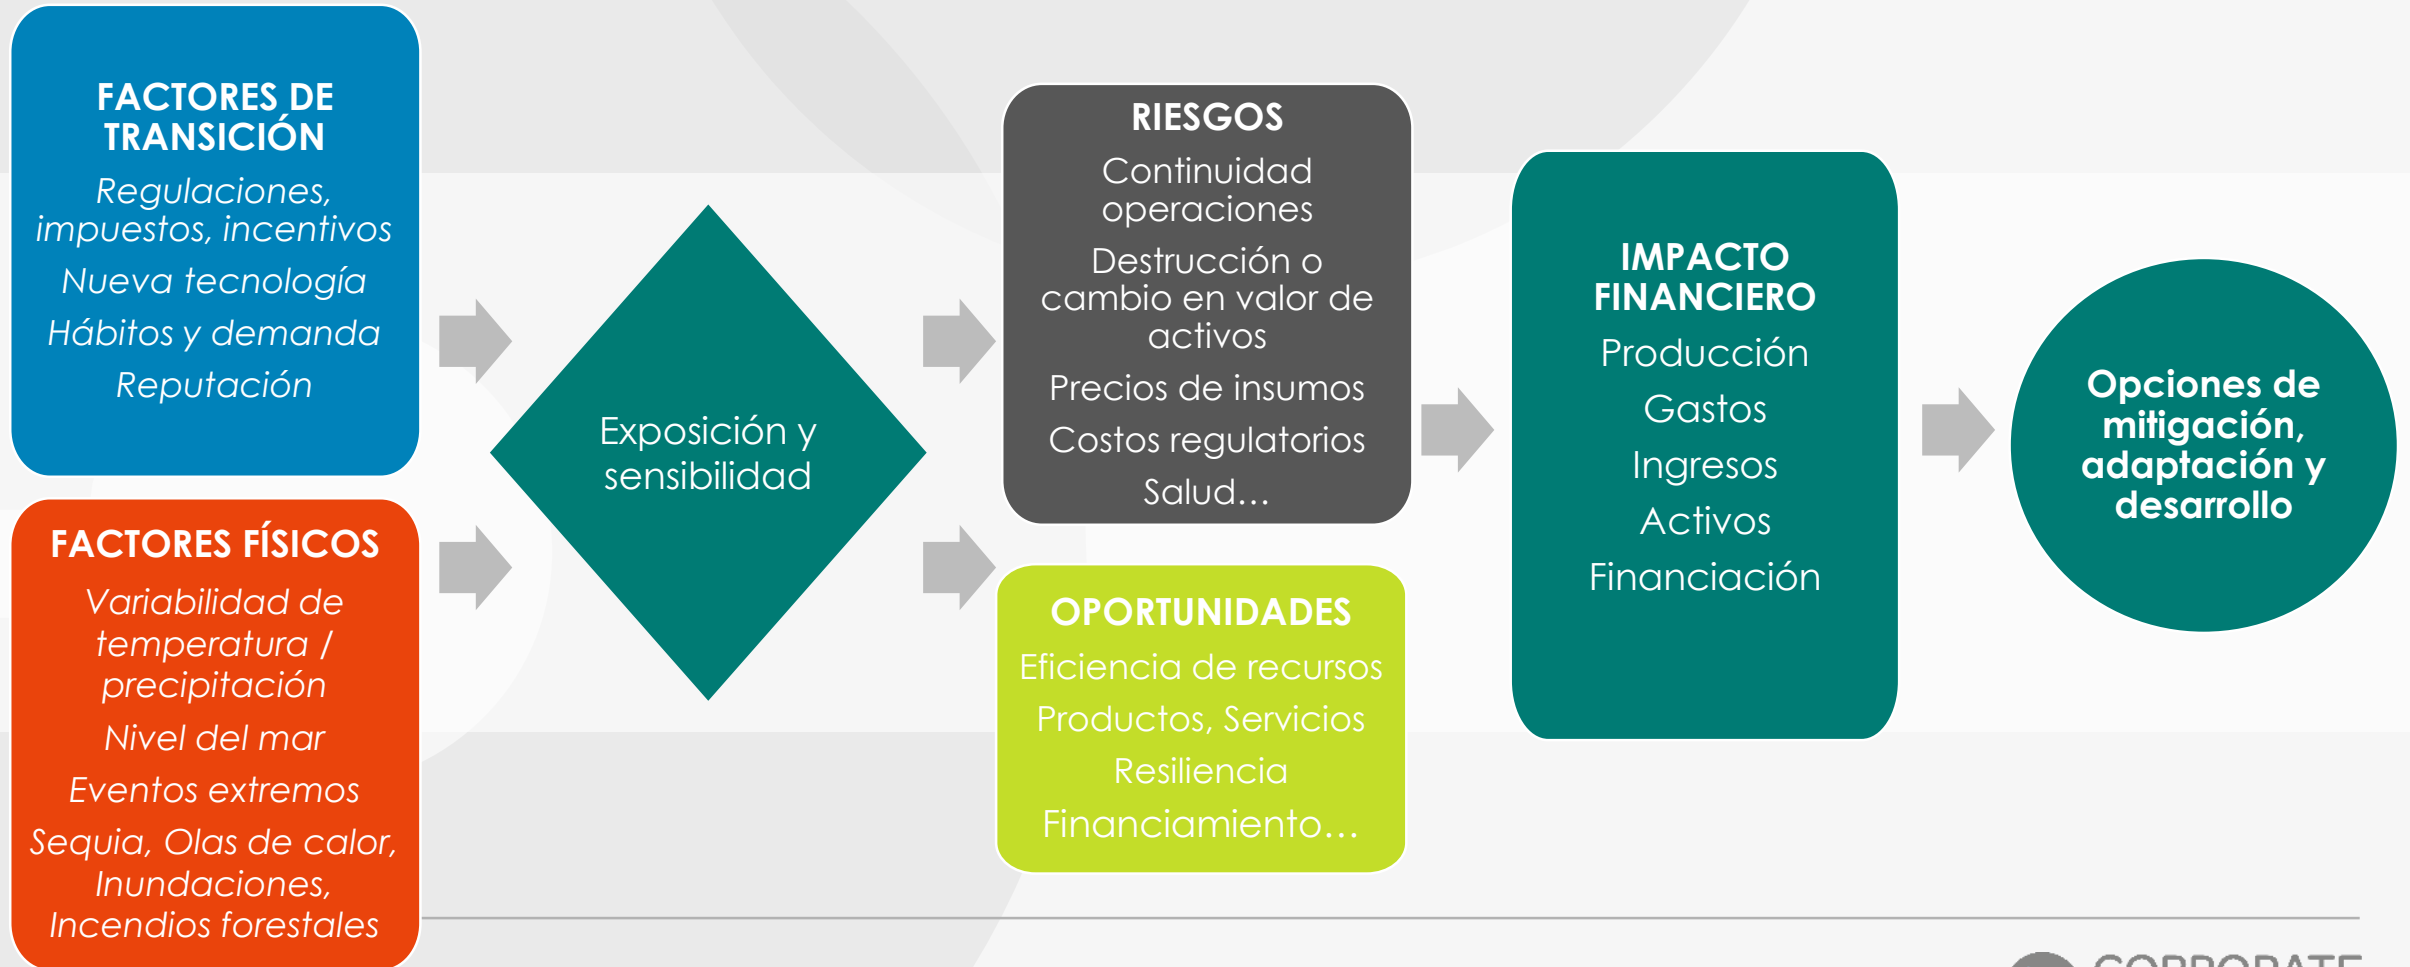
FACTORES DE TRANSICIÓN

Regulaciones, impuestos, incentivos

Nueva tecnología

Hábitos y demanda

Reputación

FACTORES FÍSICOS

Variabilidad de temperatura / precipitación

Nivel del mar

Eventos extremos

Sequia, Olas de calor, Inundaciones, Incendios forestales

Exposición y sensibilidad

RIESGOS

Continuidad operaciones

Destrucción o cambio en valor de activos

Precios de insumos

Costos regulatorios

Salud…

OPORTUNIDADES

Eficiencia de recursos

Productos, Servicios

Resiliencia

Financiamiento…

IMPACTO FINANCIERO

Producción

Gastos

Ingresos

Activos

Financiación

Opciones de mitigación, adaptación y desarrollo

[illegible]